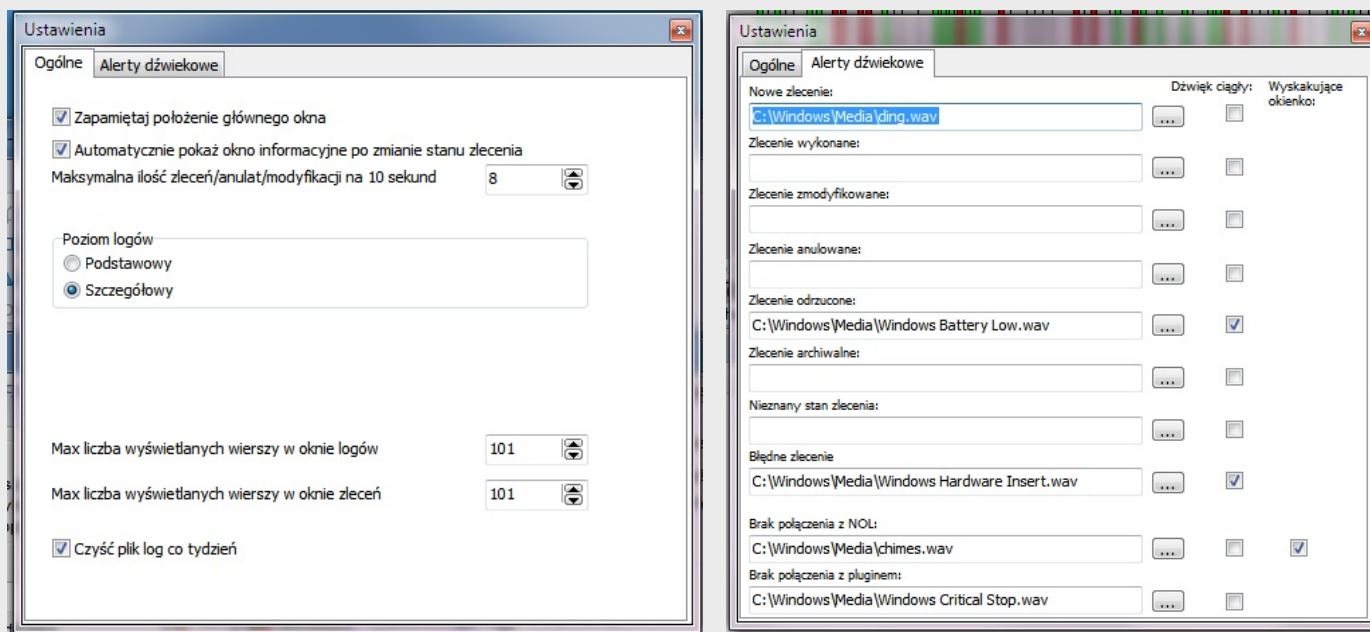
Ustawienia

Ogólne | Alerty dźwiekowe

Zapamiętaj położenie głównego okna

Automatycznie pokaż okno informacyjne po zmianie stanu zlecenia

Maksymalna ilość zleceń/anulat/modyfikacji na 10 sekund 8

Poziom logów
Podstawowy
Szczegółowy

Max liczba wyświetlanych wierszy w oknie logów 101

Max liczba wyświetlanych wierszy w oknie zleceń 101

Czyść plik log co tydzień

Ustawienia

Ogólne | Alerty dźwiekowe

Dźwięk ciągły: Wyskakujące okienko:

Nowe zlecenie:
C:\Windows\Media\ding.wav ...

Zlecenie wykonane:
...

Zlecenie zmodyfikowane:
...

Zlecenie anulowane:
...

Zlecenie odrzucone:
C:\Windows\Media\Windows Battery Low.wav ...

Zlecenie archiwalne:
...

Nieznany stan zlecenia:
...

Błędne zlecenie
C:\Windows\Media\Windows Hardware Insert.wav ...

Brak połączenia z NOL:
C:\Windows\Media\chimes.wav ...

Brak połączenia z pluginem:
C:\Windows\Media\Windows Critical Stop.wav ...